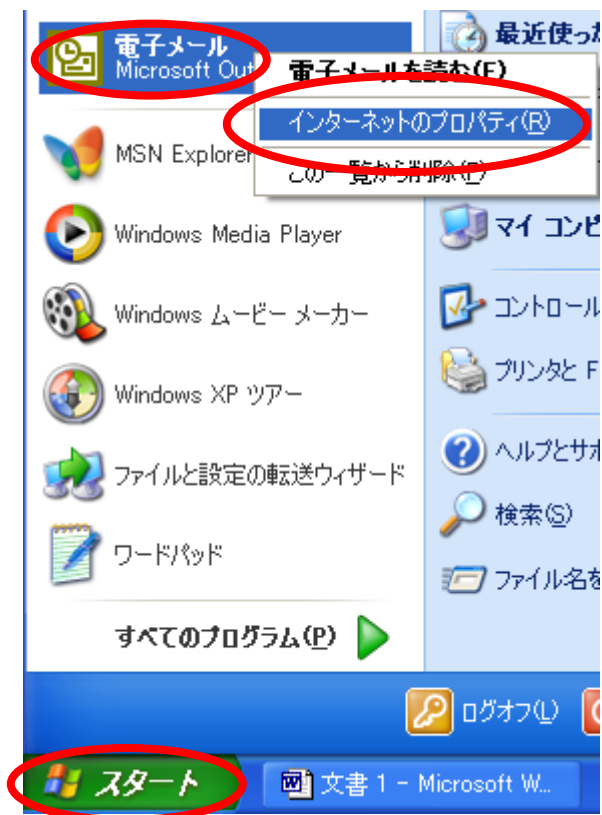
電子メール
Microsoft Out

電子メールを読む(E)
インターネットのプロパティ(R)
この一覧から削除(F)

MSN Explorer
Windows Media Player
Windows ムービー メーカー
Windows XP ツアー
ファイルと設定の転送ウィザード
ワードパッド

すべてのプログラム(P)

最近使った
マイ コンピ
コントロール
プリンタと F
ヘルプとサポ
検索(S)
ファイル名を

ログオフ(L)

スタート
文書 1 - Microsoft W...